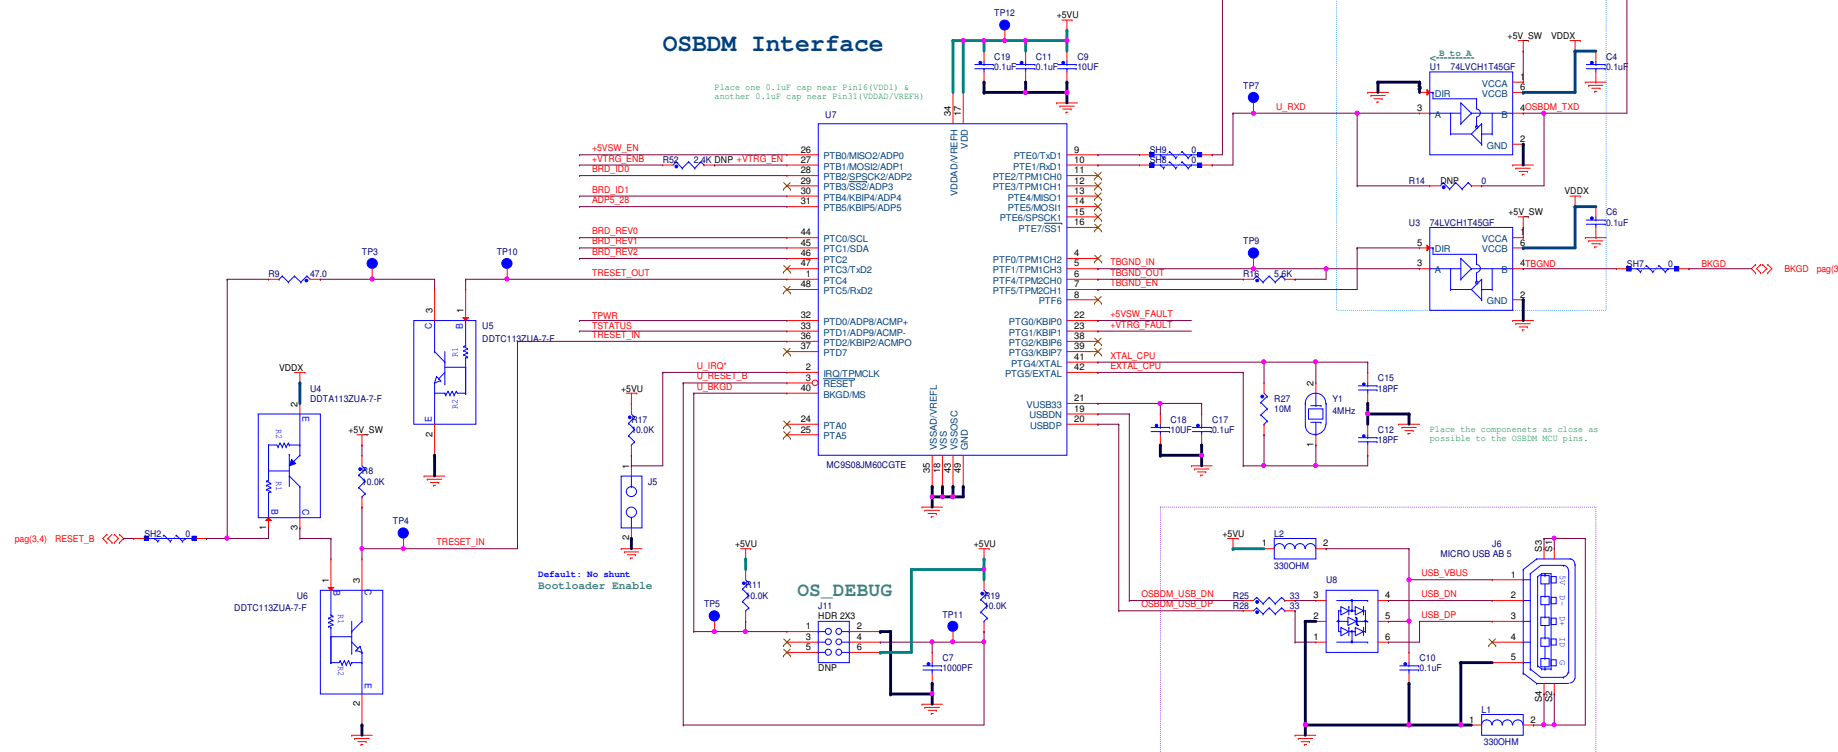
OSBDM Interface

Place one 0.1uF cap near Pin16(VDD1) & another 0.1uF cap near Pin31(VDDAD/VREFH)

TP12
+5VU
C19 0.1uF
C11 0.1uF
C9 10UF

U7
34 17
VDDAD/VREFH VDD

+5VSW_EN
+VTRG_ENB
R52 2.4K DNP +VTRG_EN
BRD_ID0
BRD_ID1
ADP5_28
26 PTB0/MISO2/ADP0
27 PTB1/MOSI2/ADP1
28 PTB2/SPSCK2/ADP2
29 PTB3/SS2/ADP3
30 PTB4/KBIP4/ADP4
31 PTB5/KBIP5/ADP5

BRD_REV0
BRD_REV1
BRD_REV2
44 PTC0/SCL
45 PTC1/SDA
46 PTC2
47 PTC3/TxD2
1 PTC4
48 PTC5/RxD2

TRESET_OUT

TPWR
TSTATUS
TRESET_IN
32 PTD0/ADP8/ACMP+
33 PTD1/ADP9/ACMP-
36 PTD2/KBIP2/ACMPO
37 PTD7

U_IRQ*
U_RESET_B
U_BKGD
2 IRQ/TPMCLK
3 RESET
40 BKGD/MS

24 PTA0
25 PTA5

VSSAD/VREFL VSS VSSOSC GND
35 18 43 49
MC9S08JM60CGTE

PTE0/TxD1 9
PTE1/RxD1 10
PTE2/TPM1CH0 11
PTE3/TPM1CH1 12
PTE4/MISO1 13
PTE5/MOSI1 14
PTE6/SPSCK1 15
PTE7/SS1 16

PTF0/TPM1CH2 4
PTF1/TPM1CH3 5
PTF4/TPM2CH0 6
PTF5/TPM2CH1 7
PTF6 8

PTG0/KBIP0 22
PTG1/KBIP1 23
PTG2/KBIP6 38
PTG3/KBIP7 39
PTG4/XTAL 41
PTG5/EXTAL 42

VUSB33 21
USBDN 19
USBDP 20

SH9 0
SH8 0
TP7
U_RXD
TBGND_IN
TBGND_OUT
TBGND_EN
TP9
R16 5.6K
+5VSW_FAULT
+VTRG_FAULT
XTAL_CPU
EXTAL_CPU

C18 10UF
C17 0.1uF
R27 10M
Y1 4MHz
C15 18PF
C12 18PF
Place the componenets as close as possible to the OSBDM MCU pins.

B to A
+5V_SW VDDX
U1 74LVCH1T45GF
C4 0.1uF
VCCA VCCB
DIR
A B
GND
OSBDM_TXD
R14 DNP 0

U3 74LVCH1T45GF
+5V_SW VDDX
C6 0.1uF
VCCA VCCB
DIR
A B
GND
TBGND
SH7 0
BKGD
BKGD pag(3

TP3
TP10
R9 47.0
U5
DDTC113ZUA-7-F
R1 R2
VDDX
U4
DDTA113ZUA-7-F
R2 R1
+5V_SW
R8 10.0K
TP4
TRESET_IN
pag(3,4) RESET_B
SH2 0
U6
DDTC113ZUA-7-F
R1 R2

+5VU
R17 10.0K
J5
Default: No shunt
Bootloader Enable

OS_DEBUG
+5VU
R11 10.0K
TP5
J11
HDR 2X3
DNP
+5VU
R19 10.0K
TP11
C7 1000PF

+5VU
L2
330OHM
U8
OSBDM_USB_DN
OSBDM_USB_DP
R25 33
R28 33
J6
MICRO USB AB 5
USB_VBUS
USB_DN
USB_DP
C10 0.1uF
L1
330OHM
S3 S1 S4 S2
5V D- D+ ID G